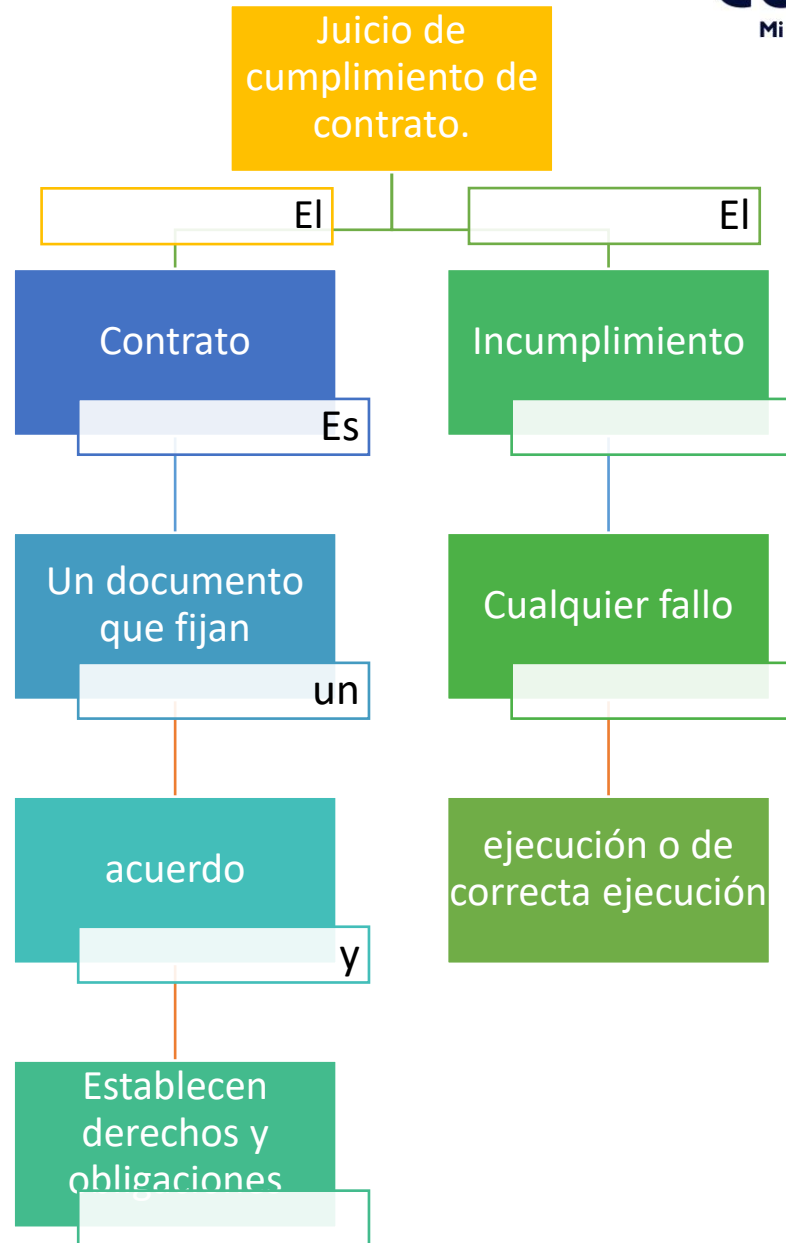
Mi

Juicio de cumplimiento de contrato.

El

El

Contrato

Es

Incumplimiento

Un documento que fijan

un

Cualquier fallo

acuerdo

y

ejecución o de correcta ejecución

Establecen derechos y obligaciones